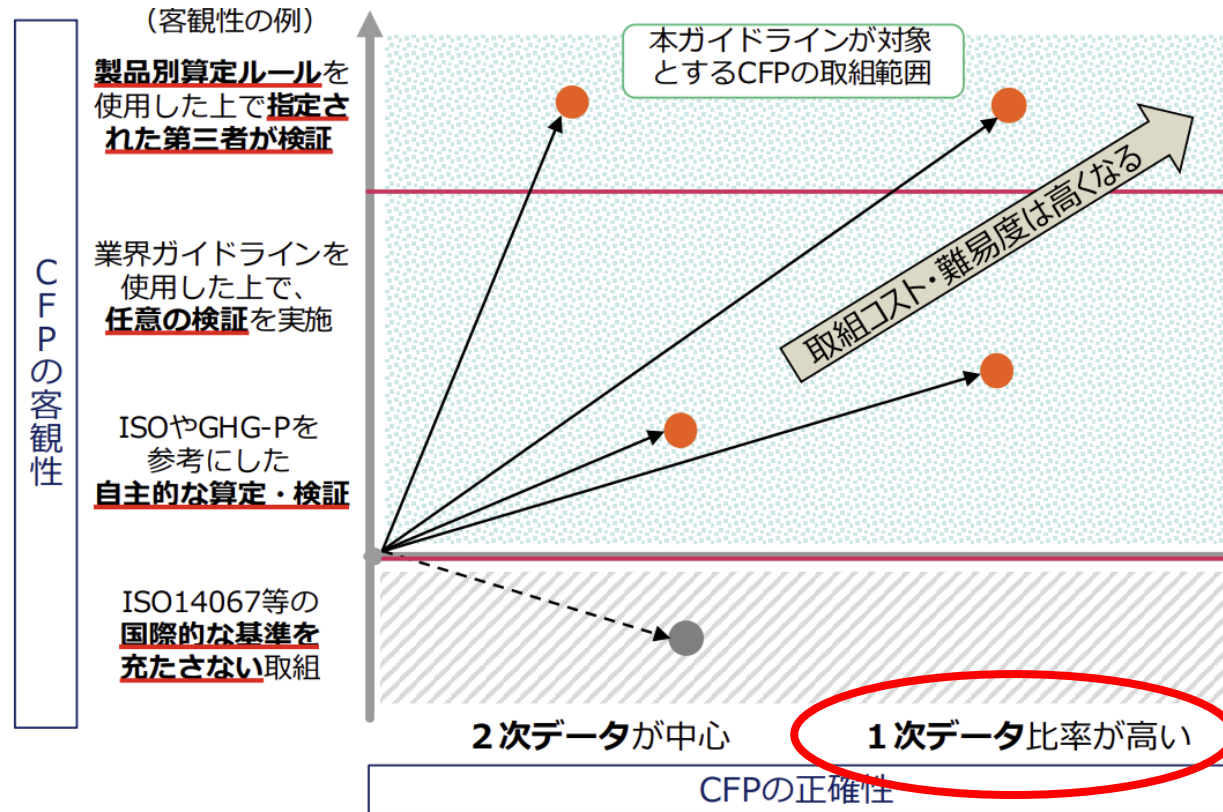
（客観性の例）

CFPの客観性

製品別算定ルールを使用した上で指定された第三者が検証

業界ガイドラインを使用した上で、任意の検証を実施

ISOやGHG-Pを参考にした自主的な算定・検証

ISO14067等の国際的な基準を充たさない取組

本ガイドラインが対象とするCFPの取組範囲

取組コスト・難易度は高くなる

２次データが中心

１次データ比率が高い

CFPの正確性